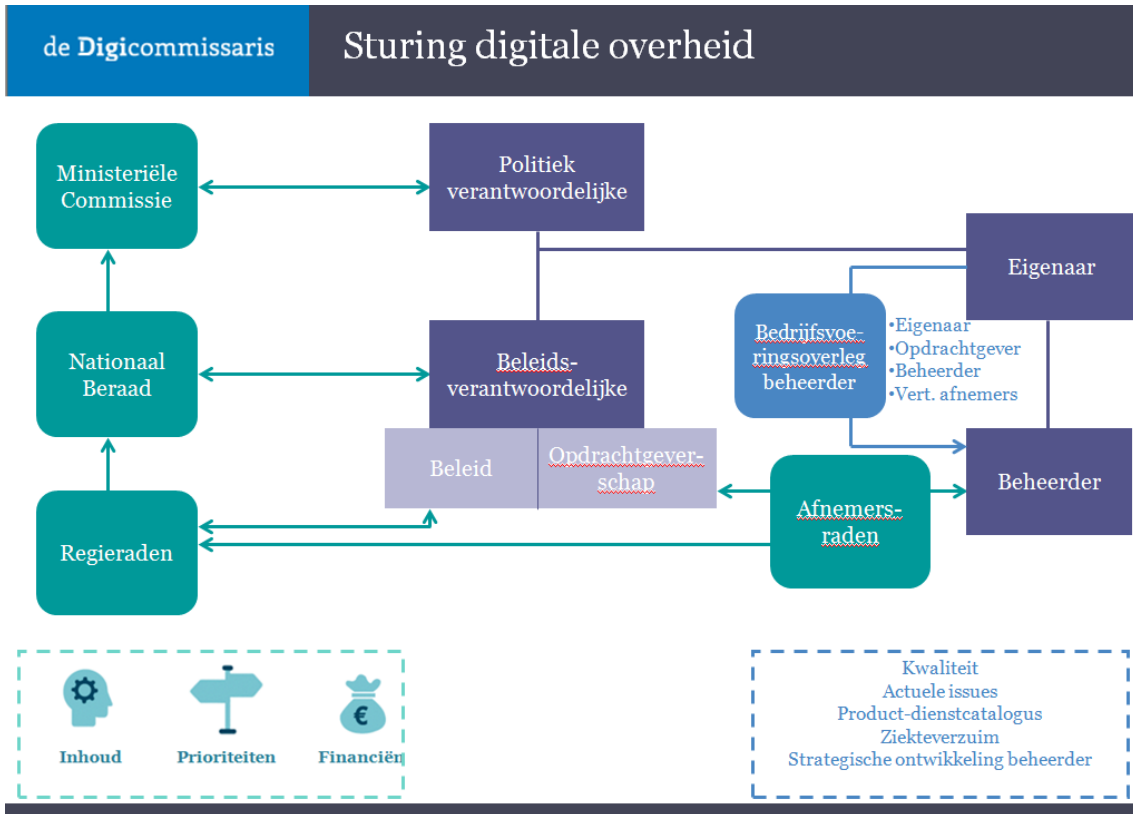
de Digicommissaris

Sturing digitale overheid

Ministeriële Commissie

Politiek verantwoordelijke

Eigenaar

Nationaal Beraad

Bedrijfsvoeringsoverleg beheerder

•Eigenaar
•Opdrachtgever
•Beheerder
•Vert. afnemers

Beleids-verantwoordelijke

Beleid

Opdrachtgever-schap

Beheerder

Regieraden

Afnemers-raden

Inhoud

Prioriteiten

Financiën

Kwaliteit
Actuele issues
Product-dienstcatalogus
Ziekteverzuim
Strategische ontwikkeling beheerder